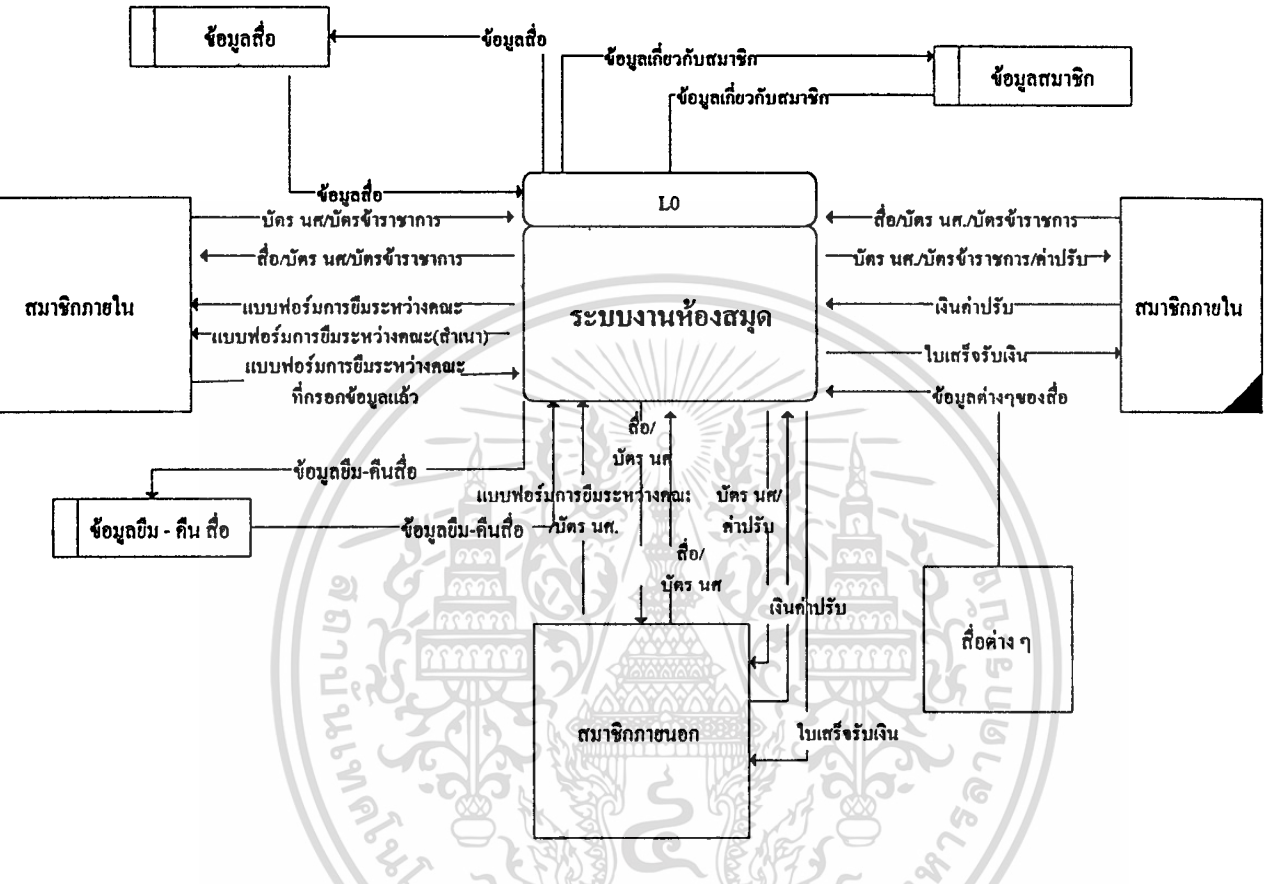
ข้อมูลสื่อ
ข้อมูลสื่อ
ข้อมูลเกี่ยวกับสมาชิก
ข้อมูลสมาชิก
ข้อมูลเกี่ยวกับสมาชิก
ข้อมูลสื่อ
L0
บัตร นศ/บัตรข้าราชการ
สื่อ/บัตร นศ/บัตรข้าราชการ
สมาชิกภายใน
แบบฟอร์มการยืมระหว่างคณะ
แบบฟอร์มการยืมระหว่างคณะ(สำเนา)
แบบฟอร์มการยืมระหว่างคณะ ที่กรอกข้อมูลแล้ว
ระบบงานห้องสมุด
สื่อ/บัตร นศ./บัตรข้าราชการ
บัตร นศ./บัตรข้าราชการ/ค่าปรับ
เงินค่าปรับ
ใบเสร็จรับเงิน
ข้อมูลต่างๆของสื่อ
สมาชิกภายใน
ข้อมูลยืม-คืนสื่อ
สื่อ/ บัตร นศ
แบบฟอร์มการยืมระหว่างคณะ
บัตร นศ/ ค่าปรับ
ข้อมูลยืม - คืน สื่อ
ข้อมูลยืม-คืนสื่อ
บัตร นศ.
สื่อ/ บัตร นศ
เงินค่าปรับ
สื่อต่าง ๆ
สมาชิกภายนอก
ใบเสร็จรับเงิน